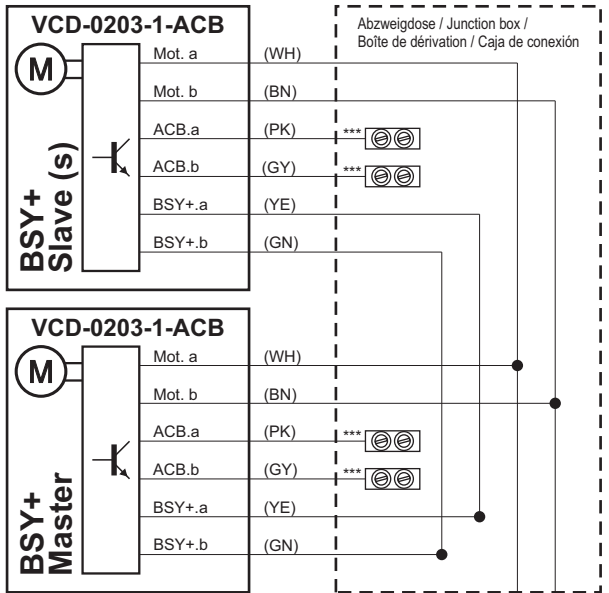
VCD-0203-1-ACB

M

Mot. a (WH)
Mot. b (BN)
ACB.a (PK)
ACB.b (GY)
BSY+.a (YE)
BSY+.b (GN)

BSY+
Slave (s)

***
***

Abzweigdose / Junction box / Boîte de dérivation / Caja de conexión

VCD-0203-1-ACB

M

Mot. a (WH)
Mot. b (BN)
ACB.a (PK)
ACB.b (GY)
BSY+.a (YE)
BSY+.b (GN)

BSY+
Master

***
***